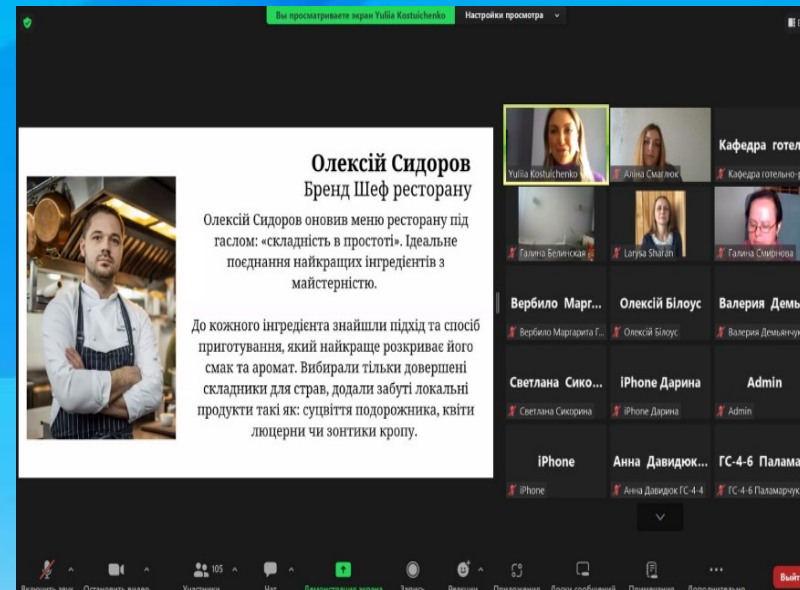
Вы просматриваете экран Yuliia Kostuichenko Настройки просмотра

Олексій Сидоров
Бренд Шеф ресторану

Олексій Сидоров оновив меню ресторану під гаслом: «складність в простоті». Ідеальне поєднання найкращих інгредієнтів з майстерністю.

До кожного інгредієнта знайшли підхід та спосіб приготування, який найкраще розкриває його смак та аромат. Вибирали тільки довершені складники для страв, додали забуті локальні продукти такі як: суцвіття подорожника, квіти люцерни чи зонтики кропу.

Yuliia Kostuichenko
Аліна Смаглюк
Кафедра готел
Кафедра готельно-р
Галина Белинская
Larysa Sharan
Галина Смирнова
Вербило Марг...
Вербило Маргарита Г...
Олексій Білоус
Олексій Білоус
Валерия Демь
Валерия Демьянчук
Светлана Сико...
Светлана Сикорина
iPhone Дарина
iPhone Дарина
Admin
Admin
iPhone
iPhone
Анна Давидюк...
Анна Давидюк ГС-4-4
ГС-4-6 Палама
ГС-4-6 Паламарчук

Включить звук Остановить видео 105 Участники Чат Демонстрация экрана Запись Реакции Приложения Доски сообщений Примечания Дополнительно